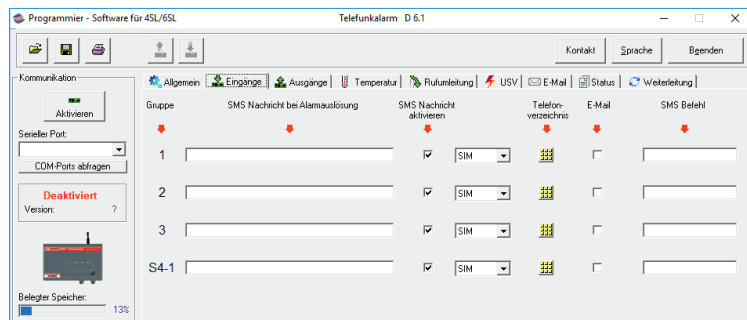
Programmier - Software für 4SL/6SL

Telefunkalarm D 6.1

Kontakt Sprache Beenden

Kommunikation

Aktivieren

Serieller Port:

COM-Ports abfragen

Deaktiviert

Version: ?

Belegter Speicher:

13%

Allgemein | Eingänge | Ausgänge | Temperatur | Rufumleitung | USV | E-Mail | Status | Weiterleitung

| Gruppe | SMS Nachricht bei Alarmauslösung | SMS Nachricht aktivieren | | Telefonverzeichnis | E-Mail | SMS Befehl |
|---|---|---|---|---|---|---|
| 1 | | ☑ | SIM | | ☐ | |
| 2 | | ☑ | SIM | | ☐ | |
| 3 | | ☑ | SIM | | ☐ | |
| S4-1 | | ☑ | SIM | | ☐ | |